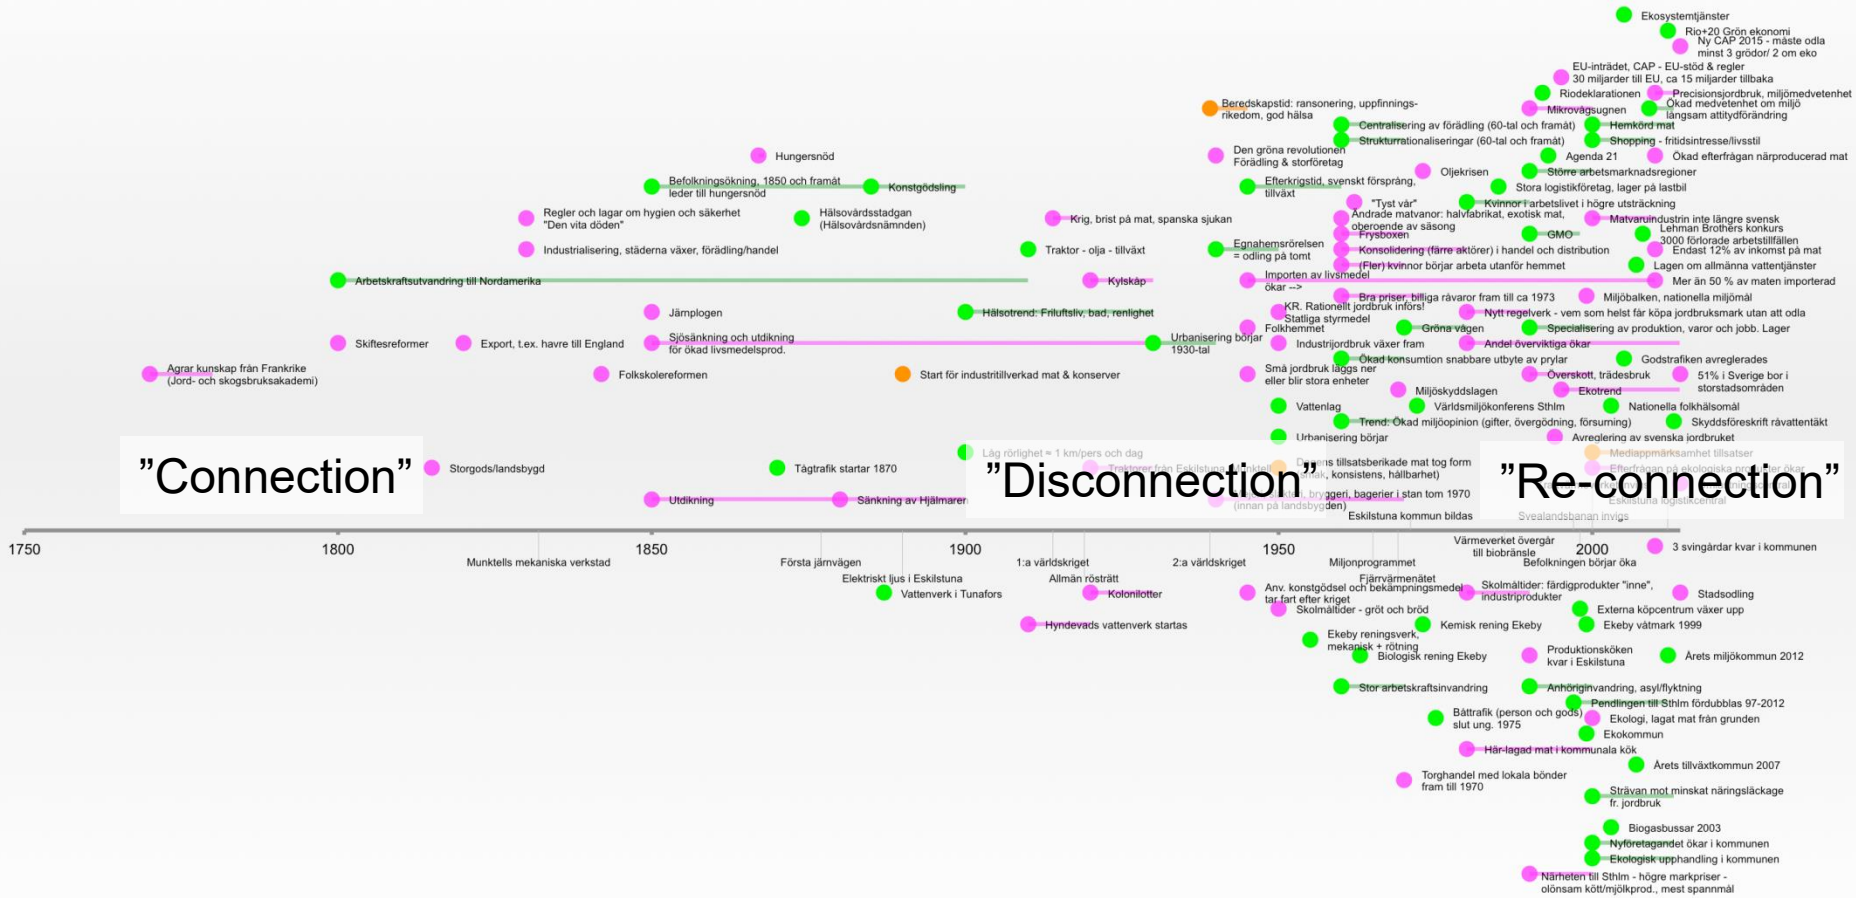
Ekosystemtjänster
Rio+20 Grön ekonomi
Ny CAP 2015 - måste odla minst 3 grödor/ 2 om eko
EU-inträdet, CAP - EU-stöd & regler
30 miljarder till EU, ca 15 miljarder tillbaka
Riodeklarationen
Precisionsjordbruk, miljömedvetenhet
Beredskapstid: ransonering, uppfinningsrikedom, god hälsa
Mikrovågsugnen
Ökad medvetenhet om miljö långsam attitydförändring
Centralisering av förädling (60-tal och framåt)
Hemkörd mat
Strukturrationaliseringar (60-tal och framåt)
Shopping - fritidsintresse/livsstil
Den gröna revolutionen
Förädling & storföretag
Agenda 21
Ökad efterfrågan närproducerad mat
Hungersnöd
Oljekrisen
Större arbetsmarknadsregioner
Befolkningsökning, 1850 och framåt leder till hungersnöd
Konstgödsling
Efterkrigstid, svenskt försprång, tillväxt
Stora logistikföretag, lager på lastbil
"Tyst vår"
Kvinnor i arbetslivet i högre utsträckning
Regler och lagar om hygien och säkerhet "Den vita döden"
Hälsovårdsstadgan (Hälsovårdsnämnden)
Krig, brist på mat, spanska sjukan
Ändrade matvanor: halvfabrikat, exotisk mat, oberoende av säsong
Matvaruindustrin inte längre svensk
Lehman Brothers konkurs
Frysboxen
GMO
3000 förlorade arbetstillfällen
Industrialisering, städerna växer, förädling/handel
Traktor - olja - tillväxt
Egnahemsrörelsen = odling på tomt
Konsolidering (färre aktörer) i handel och distribution
Endast 12% av inkomst på mat
(Fler) kvinnor börjar arbeta utanför hemmet
Lagen om allmänna vattentjänster
Arbetskraftsutvandring till Nordamerika
Kylskåp
Importen av livsmedel ökar -->
Mer än 50 % av maten importerad
Bra priser, billiga råvaror fram till ca 1973
Miljöbalken, nationella miljömål
Jämplogen
Hälsotrend: Friluftsliv, bad, renlighet
KR. Rationellt jordbruk införs! Statliga styrmedel
Nytt regelverk - vem som helst får köpa jordbruksmark utan att odla
Folkhemmet
Gröna vågen
Specialisering av produktion, varor och jobb. Lager
Skiftesreformer
Export, t.ex. havre till England
Sjösänkning och utdikning för ökad livsmedelsprod.
Urbanisering börjar 1930-tal
Industrijordbruk växer fram
Andel överviktiga ökar
Ökad konsumtion snabbare utbyte av prylar
Godstrafiken avregleras
Agrar kunskap från Frankrike (Jord- och skogsbruksakademi)
Folkskolereformen
Start för industritillverkad mat & konserver
Små jordbruk läggs ner eller blir stora enheter
Överskott, trädesbruk
51% i Sverige bor i storstadsområden
Miljöskyddslagen
Ekotrend
Vattenlag
Världsmiljökonferens Sthlm
Nationella folkhälsomål
Trend: Ökad miljöopinion (gifter, övergödning, försurning)
Skyddsföreskrift råvattentäkt
Urbanisering börjar
Avreglering av svenska jordbruket
Låg rörlighet = 1 km/pers och dag
Mediappmärksamhet tillsatser
"Connection"
Storgods/landsbygd
Tågtrafik startar 1870
Traktorer från Eskilstuna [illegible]
"Disconnection"
Dagens tillsatsberikade mat tog form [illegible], konsistens, hållbarhet)
Efterfrågan på ekologiska produkter ökar
"Re-connection"
Utdikning
Sänkning av Hjälmaren
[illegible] bryggeri, bagerier i stan tom 1970 (innan på landsbygden)
Eskilstuna logistikcentral
Eskilstuna kommun bildas
Svealandsbanan invigs
1750
1800
1850
1900
1950
2000
Munktells mekaniska verkstad
Första järnvägen
Elektriskt ljus i Eskilstuna
Vattenverk i Tunafors
1:a världskriget
Allmän rösträtt
Kolonilotter
Hyndevads vattenverk startas
2:a världskriget
Miljonprogrammet
Fjärrvärmenätet
Anv. konstgödsel och bekämpningsmedel tar fart efter kriget
Skolmåltider - gröt och bröd
Vämeverket övergår till biobränsle
Befolkningen börjar öka
3 svingårdar kvar i kommunen
Skolmåltider: färdigprodukter "inne", industriprodukter
Stadsodling
Externa köpcentrum växer upp
Kemisk rening Ekeby
Ekeby våtmark 1999
Ekeby reningsverk, mekanisk + rötning
Biologisk rening Ekeby
Produktionsköken kvar i Eskilstuna
Årets miljökommun 2012
Stor arbetskraftsinvandring
Anhöriginvandring, asyl/flyktning
Pendlingen till Sthlm fördubblas 97-2012
Båttrafik (person och gods) slut ung. 1975
Ekologi, lagat mat från grunden
Ekokommun
Här-lagad mat i kommunala kök
Årets tillväxtkommun 2007
Torghandel med lokala bönder fram till 1970
Strävan mot minskat näringsläckage fr. jordbruk
Biogasbussar 2003
Nyföretagandet ökar i kommunen
Ekologisk upphandling i kommunen
Närheten till Sthlm - högre markpriser - olönsam kött/mjölkprod., mest spannmål